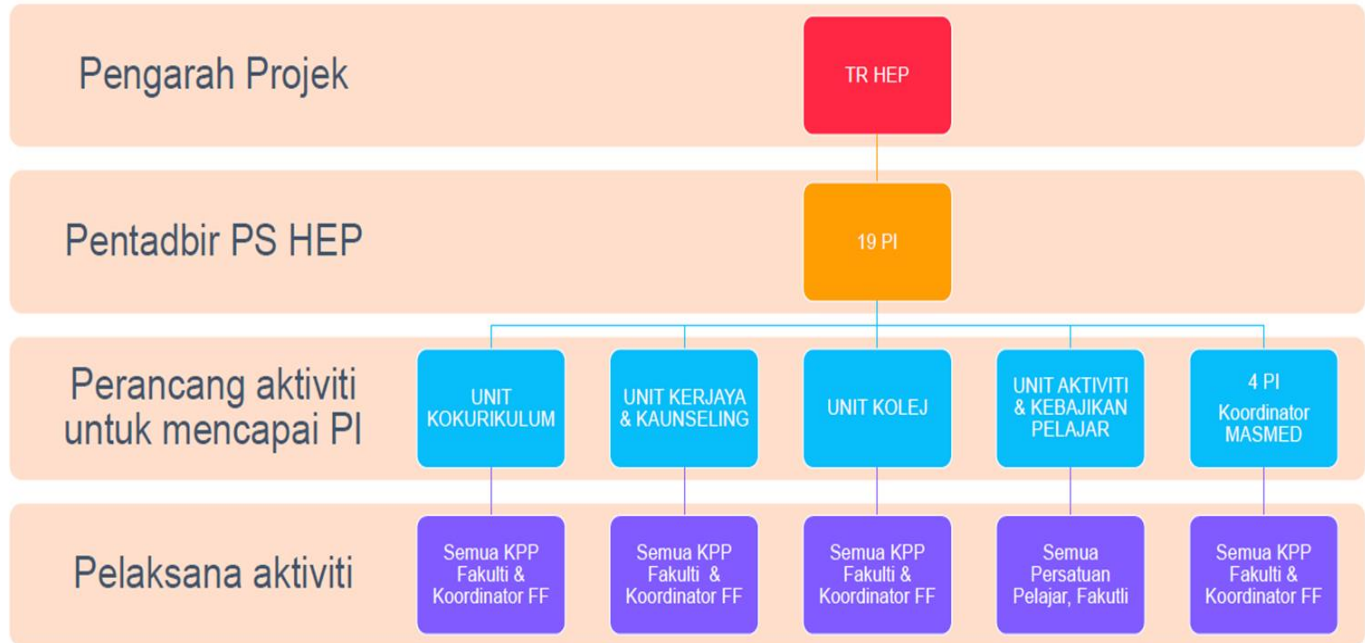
Pengarah Projek

TR HEP

Pentadbir PS HEP

19 PI

Perancang aktiviti untuk mencapai PI

UNIT KOKURIKULUM

UNIT KERJAYA & KAUNSELING

UNIT KOLEJ

UNIT AKTIVITI & KEBAJIKAN PELAJAR

4 PI Koordinator MASMED

Pelaksana aktiviti

Semua KPP Fakulti & Koordinator FF

Semua KPP Fakulti & Koordinator FF

Semua KPP Fakulti & Koordinator FF

Semua Persatuan Pelajar, Fakutli

Semua KPP Fakulti & Koordinator FF